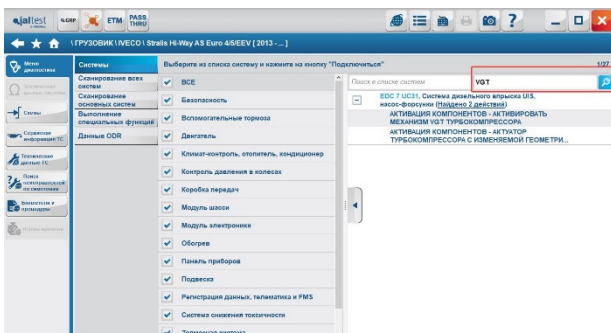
jaltest SGRP ETM PASS THRU

\ГРУЗОВИК \IVECO \ Stralis Hi-Way AS Euro 4/5/EEV [2013 - ...]

Меню диагностика

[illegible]

Схемы

Сервисная информация ТС

Технические данные ТС

Поиск неисправностей по симптомам

Комплекты и процедуры

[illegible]

Системы

Сканирование всех систем

Сканирование основных систем

Выполнение специальных функций

Данные ODR

Выберите из списка систему и нажмите на кнопку "Подключиться"

ВСЕ

Безопасность

Вспомогательные тормоза

Двигатель

Климат-контроль, отопитель, кондиционер

Контроль давления в колесах

Коробка передач

Модуль шасси

Модуль электроники

Обогрев

Панель приборов

Подвеска

Регистрация данных, телематика и FMS

Система снижения токсичности

Тормозная система

1/27

Поиск в списке систем

VGT

EDC 7 UC31, Система дизельного впрыска UIS, насос-форсунки (Найдено 2 действий)

АКТИВАЦИЯ КОМПОНЕНТОВ - АКТИВИРОВАТЬ МЕХАНИЗМ VGT ТУРБОКОМПРЕССОРА

АКТИВАЦИЯ КОМПОНЕНТОВ - АКТУАТОР ТУРБОКОМПРЕССОРА С ИЗМЕНЯЕМОЙ ГЕОМЕТРИ...